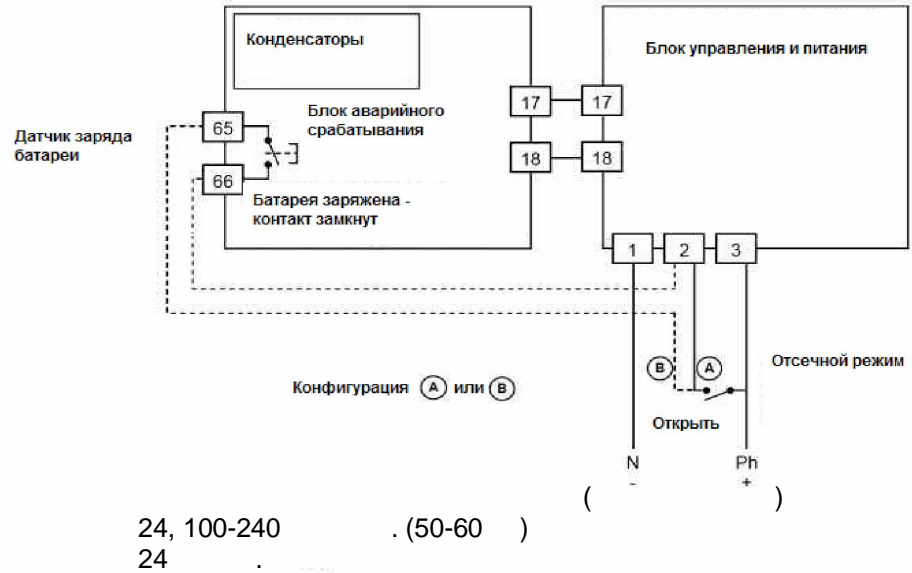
Конденсаторы

Блок управления и питания

Блок аварийного срабатывания

Датчик заряда батареи

65

66

Батарея заряжена - контакт замкнут

17

17

18

18

1

2

3

B

A

Отсечной режим

Конфигурация A или B

Открыть

N
-

Ph
+

(                    )

24, 100-240           . (50-60     )
24           .